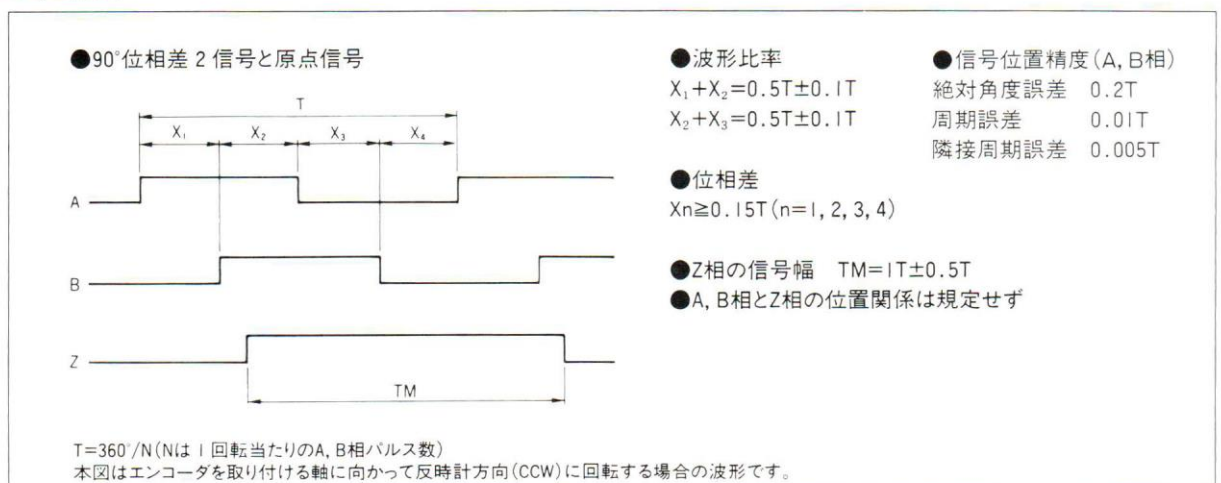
●90°位相差 2 信号と原点信号

T

$X_1$ $X_2$ $X_3$ $X_4$

A

B

Z

TM

●波形比率
$X_1+X_2=0.5T\pm0.1T$
$X_2+X_3=0.5T\pm0.1T$

●信号位置精度(A, B相)
絶対角度誤差 0.2T
周期誤差 0.01T
隣接周期誤差 0.005T

●位相差
Xn≧0.15T(n=1, 2, 3, 4)

●Z相の信号幅 TM=1T±0.5T
●A, B相とZ相の位置関係は規定せず

T=360°/N(Nは1回転当たりのA, B相パルス数)
本図はエンコーダを取り付ける軸に向かって反時計方向(CCW)に回転する場合の波形です。